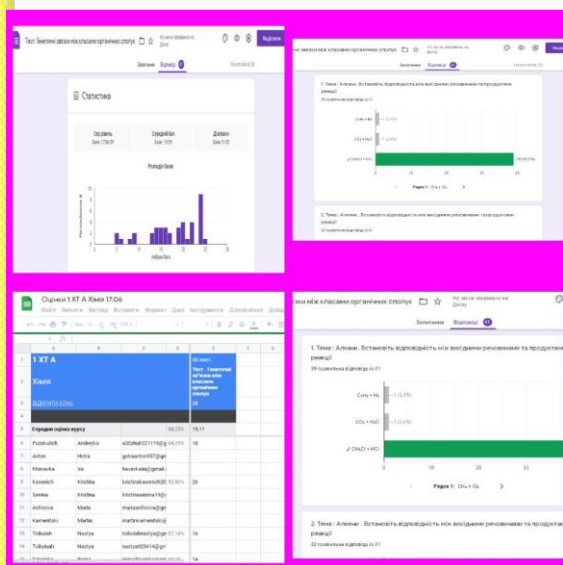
Тест. Генетичні зв'язки між класами органічних сполук

Запитання Відповіді

Статистика

Сер. рівень
Середній бал
Діапазон

Розподіл балів

тки між класами органічних сполук

Запитання Відповіді

1. Тема : Алкани . Встановіть відповідність між вихідними речовинами та продуктами реакції

2. Тема : Алкани . Встановіть відповідність між вихідними речовинами та продуктами реакції

Оцінки 1 ХТ А Хімія 17.06

Файл Змінити Вигляд Вставити Формат Дані Інструменти Доповнення Довідка

1 ХТ А

Хімія

Середня оцінка курсу

| Pozdniukh | Andreyka | | 16 |
|---|---|---|---|
| Anton | Hohn | | |
| Kharacka | Iva | | |
| Kacenich | Kristina | | 20 |
| Sereka | Kristina | | |
| Anfomova | Maria | | |
| Kamenskoi | Martin | | |
| Tobiuluh | Nastya | | 16 |
| Tobiyluh | Nastya | | 14 |

тки між класами органічних сполук

Запитання Відповіді

1. Тема : Алкани . Встановіть відповідність між вихідними речовинами та продуктами реакції

39 правильних відповідей із 47

$C_2H_6 + H_2$

$CO_2 + H_2O$

$CH_4O + H_2O$

Рядок 1: $CH_4 + Cl_2$

2. Тема : Алкани . Встановіть відповідність між вихідними речовинами та продуктами реакції

33 правильних відповідей із 47